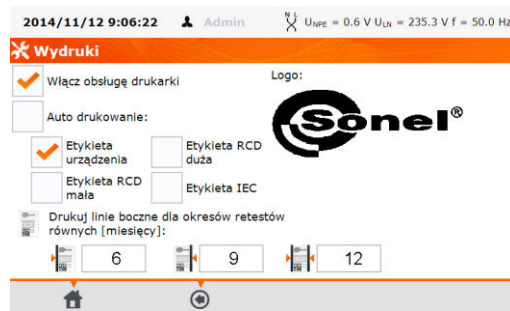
2014/11/12 9:06:22 Admin $U_{NPE}$ = 0.6 V $U_{LN}$ = 235.3 V f = 50.0 Hz

Wydruki

Włącz obsługę drukarki

Logo:

Auto drukowanie:

Sonel®

Etykieta urządzenia

Etykieta RCD duża

Etykieta RCD mała

Etykieta IEC

Drukuj linie boczne dla okresów retestów równych [miesięcy]:

6

9

12